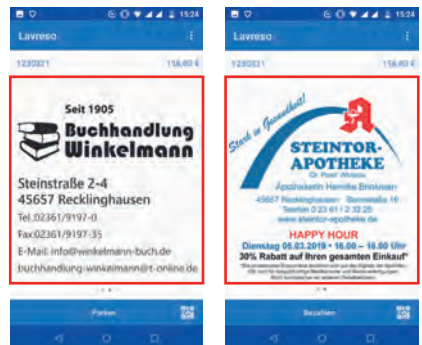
15:24

Lavreso

1230321 158,60 €

Seit 1905

Buchhandlung Winkelmann

Steinstraße 2-4
45657 Recklinghausen

Tel.02361/9197-0

Fax02361/9197-35

E-Mail: info@winkelmann-buch.de

buchhandlung-winkelmann@t-online.de

Parken

15:24

Lavreso

1230321 158,60 €

Stark in Gesundheit!

STEINTOR-APOTHEKE

Dr. Peter Winkler

Apothekerin Henrike Brinkmann

45657 Recklinghausen · Steinstraße 16

Telefon 0 23 61 / 2 32 25

www.steintor-apotheke.de

HAPPY HOUR

Dienstag 05.03.2019 • 16.00 – 18.00 Uhr

30% Rabatt auf Ihren gesamten Einkauf*

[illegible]

Bezahlen